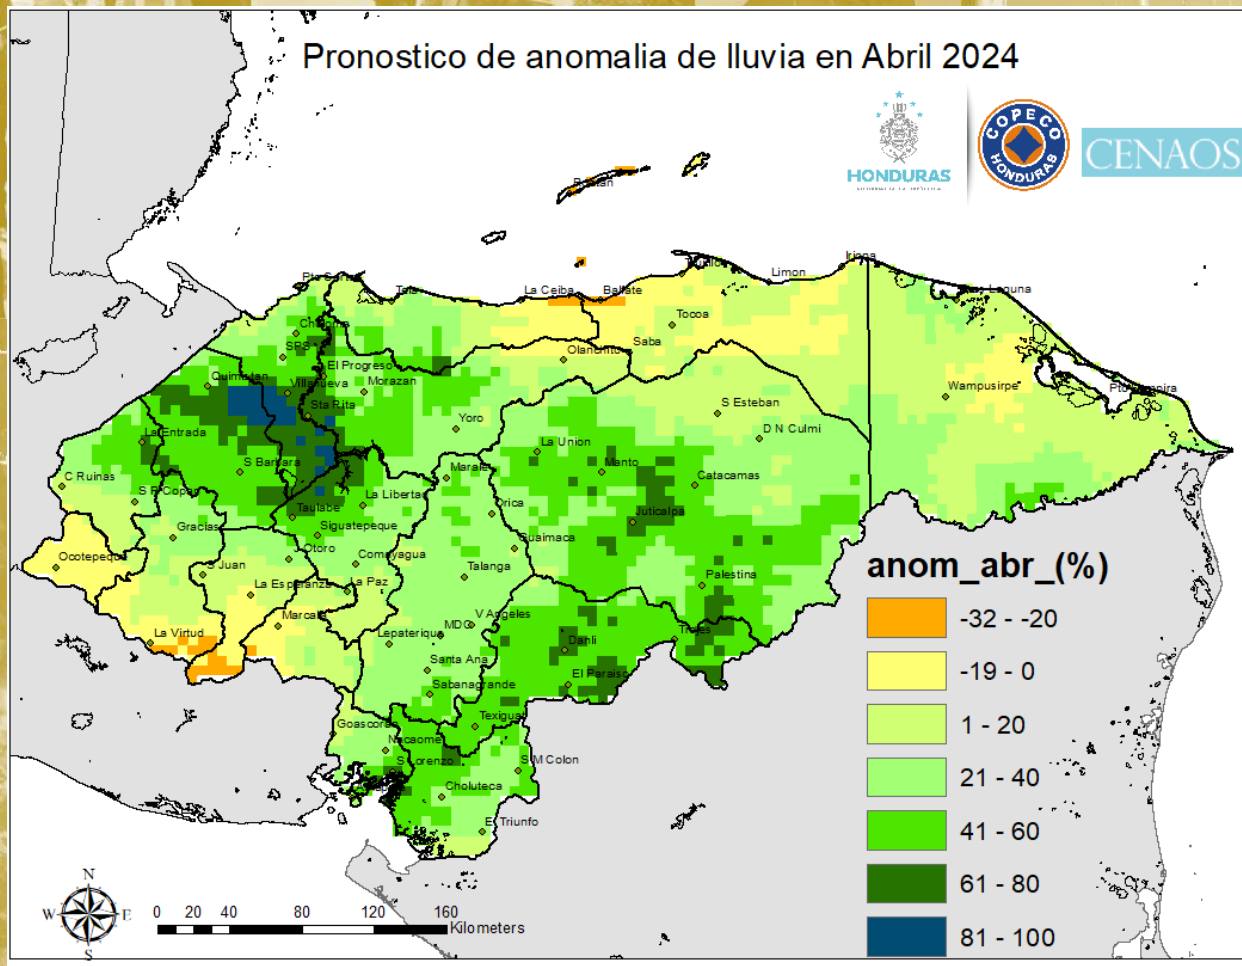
Pronostico de anomalia de lluvia en Abril 2024

HONDURAS

COPECO HONDURAS

CENAOS

Roatan
La Ceiba
Balfate
Limon
Iriona
Laguna
Tela
Pto Cortes
Tocoa
Choloma
SPS
Saba
Olanchito
El Progreso
Morazan
Quimistan
Villanueva
Wampusirpe
Pto Lempira
Sta Rita
Yoro
S Esteban
D N Culmi
La Entrada
La Union
S Barbara
Mangulile
Manto
Catacamas
C Ruinas
S R Copan
La Libertad
Orica
Juticalpa
Gracias
Taulabe
Siguatepeque
Ocotepeque
Guaimaca
Otoro
Comayagua
S Juan
Talanga
Palestina
La Esperanza
La Paz
V Angeles
Marcala
MDC
Lepaterique
Trojes
La Virtud
Danli
Santa Ana
El Paraiso
Sabanagrande
Texiguat
Goascoran
Nacaome
S Lorenzo
S M Colon
Choluteca
El Triunfo

anom_abr_(%)
-32 - -20
-19 - 0
1 - 20
21 - 40
41 - 60
61 - 80
81 - 100

N
W
E
S
0 20 40 80 120 160
Kilometers